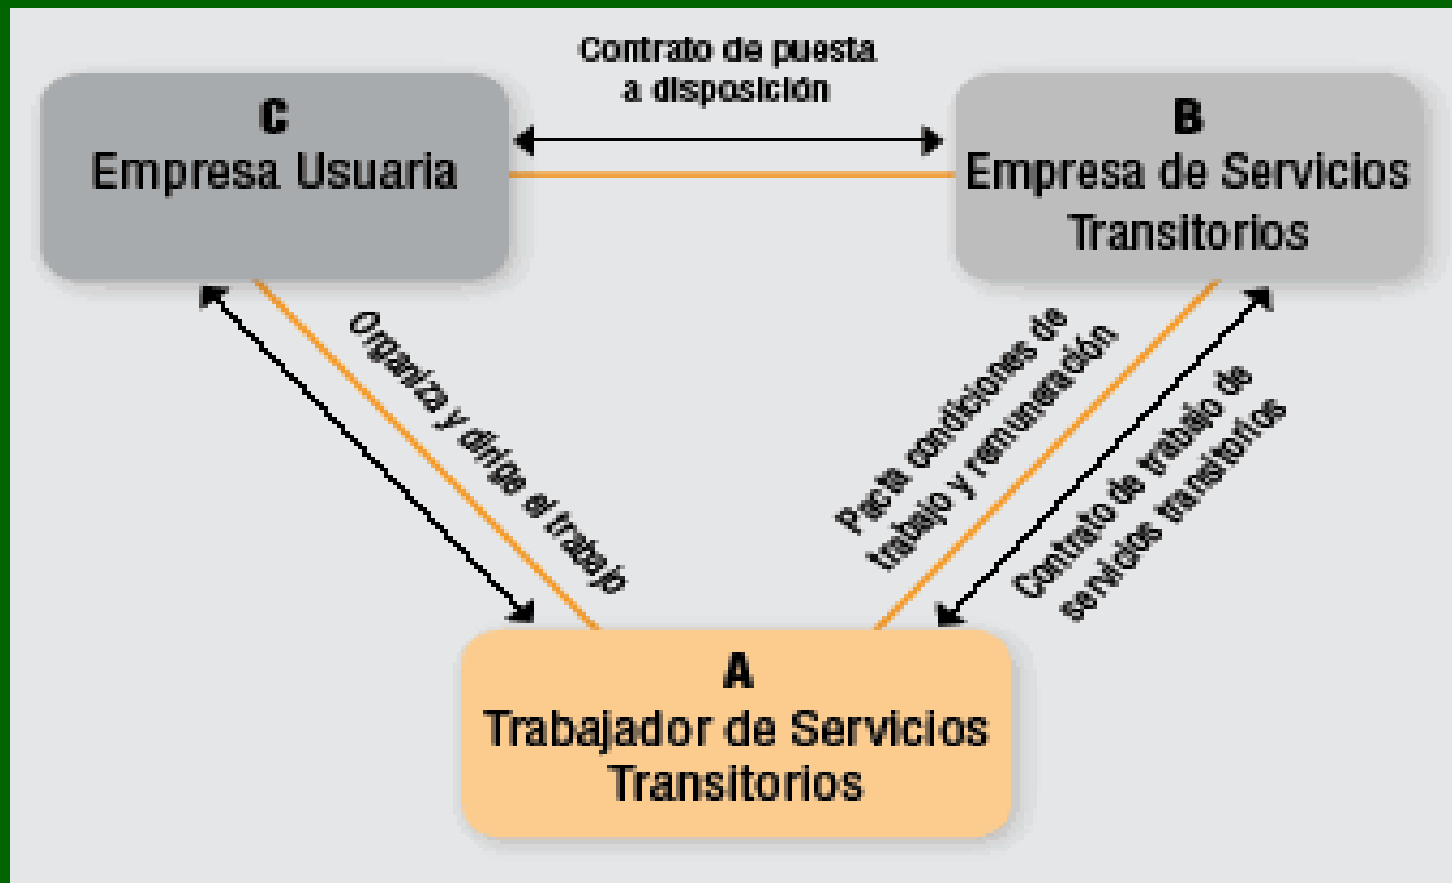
Contrato de puesta a disposición

C
Empresa Usuaria

B
Empresa de Servicios Transitorios

Organiza y dirige el trabajo

Pacta condiciones de trabajo y remuneración

Contrato de trabajo de servicios transitorios

A
Trabajador de Servicios Transitorios